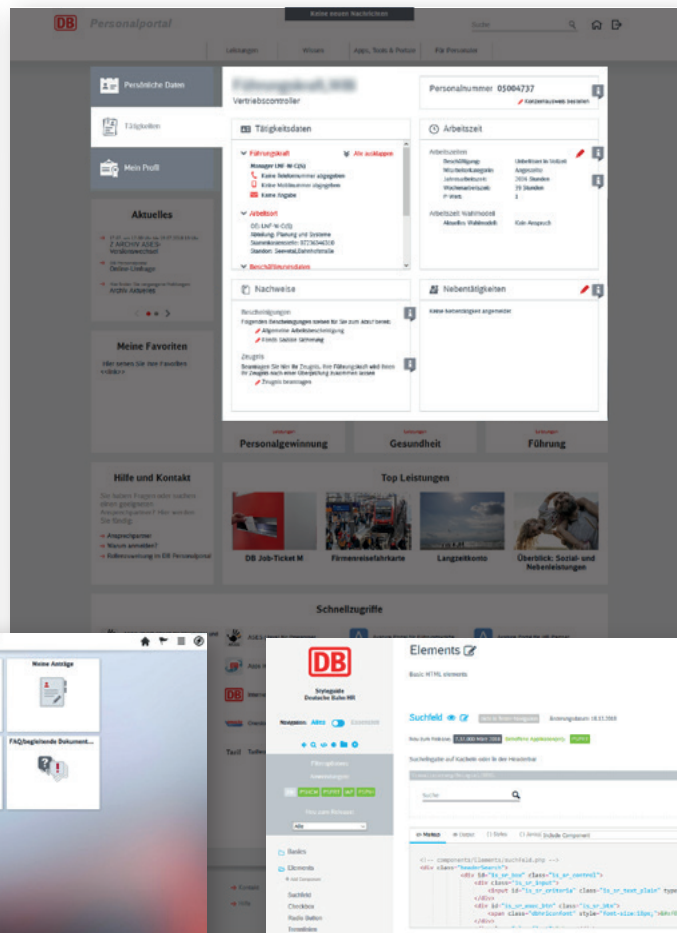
DB Personalportal

Keine neuen Nachrichten

Suche

Leistungen | Wissen | Apps, Tools & Portale | Für Personaler

Persönliche Daten

Tätigkeiten

Mein Profil

Aktuelles

Z ARCHIV ASES-Wissenswechsel

Online-Umfrage

Archiv Aktuelles

Meine Favoriten

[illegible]

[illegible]
Vertriebscontroller

Personalnummer 05004737

Tätigkeitsdaten

Führungskraft

Alle aufklappen

Manager LMF-M-C(S)

Keine Telefonnummer eingegeben

Keine Mobilnummer eingegeben

Keine Angabe

Arbeitsort

DB LMF-M-C(S)
Abteilung: Planung und Systeme
Stammkostenstelle: 82736346108
Standort: Seevstal,Dateninfostelle

Beschäftigungsdaten

Arbeitszeit

Arbeitszeiten
Beschäftigung: Unbefristet in Vollzeit
Wochenstundenkategorie: Angestellte
Jahresarbeitszeit: 2034 Stunden
Wochenarbeitszeit: 39 Stunden
P-Wert: 1

Arbeitszeit Wahlmodell
Aktuelles Wahlmodell: Kein Anspruch

Nachweise

Bescheinigungen
Folgende Bescheinigungen können Sie zum Abruf bereit:
Allgemeine Arbeitsbescheinigung
Fonds Sozialer Sicherung

Zeugnis
Beantragen Sie hier Ihr Zeugnis. Ihre Führungskraft wird Ihnen Ihr Zeugnis nach einer Überprüfung zukommen lassen.
Zeugnis beantragen

Nebentätigkeiten

Keine Nebentätigkeiten angemeldet

Personalgewinnung

Gesundheit

Führung

Hilfe und Kontakt

Ansprechpartner
Warum anmelden?
Rollenzuweisung im DB Personalportal

Top Leistungen

DB Job-Ticket M

Firmenreisefahrkarte

Langzeitkonto

Überblick: Sozial- und Nebenleistungen

Schnellzugriffe

Meine Anträge

FAQ/begleitende Dokument...

DB

Styleguide
Deutsche Bahn HR

Navigation: Aktiv

Elements

Basic HTML elements

Suchfeld

Suchfeldgabe auf Kachele oder in der Headerbar

Suche

Basics

Elements

Suchfeld
Checkbox
Radio Button